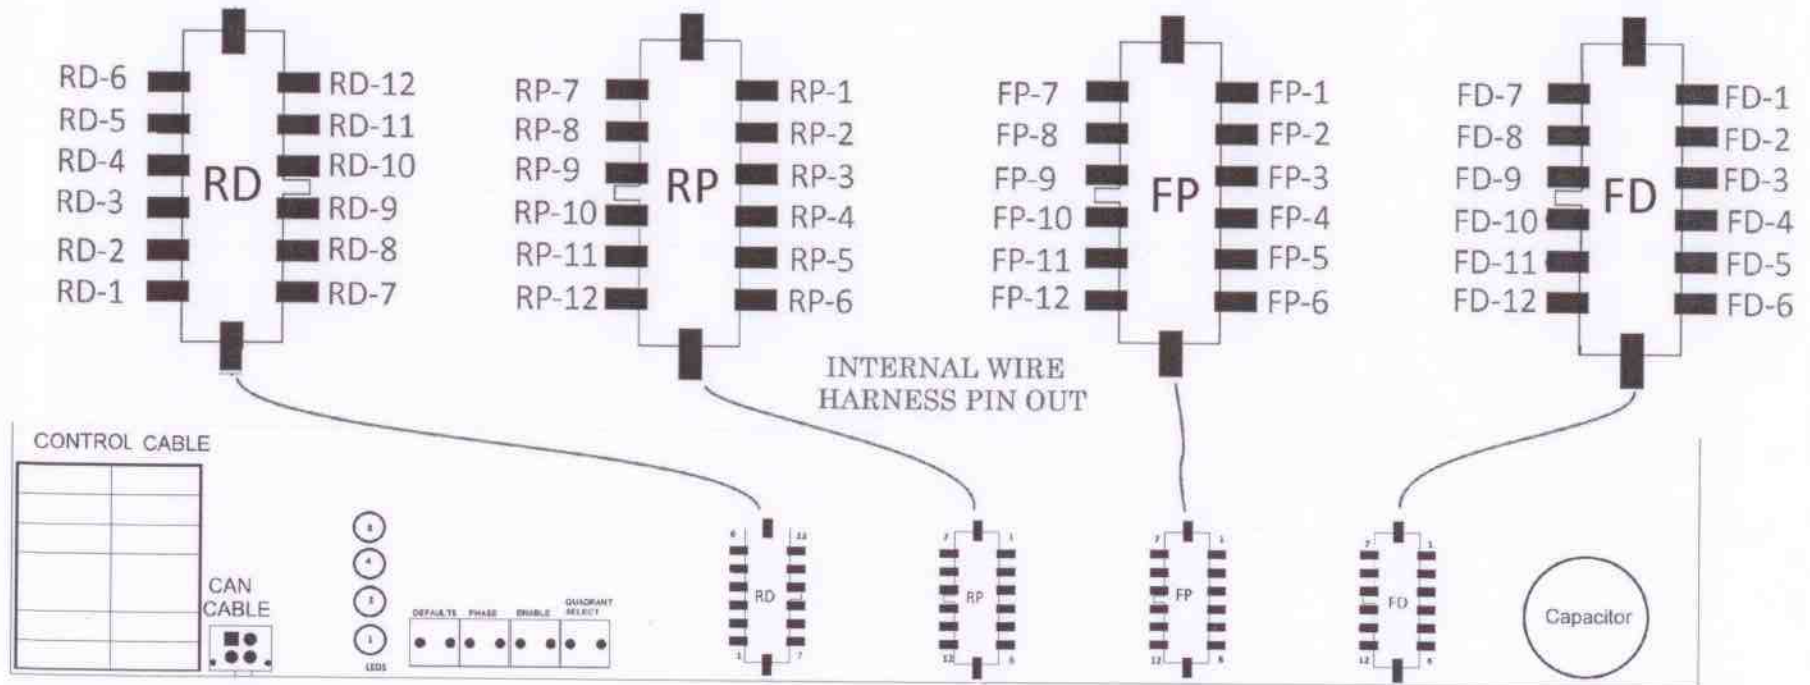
RD-6
RD-5
RD-4
RD-3
RD-2
RD-1
RD
RD-12
RD-11
RD-10
RD-9
RD-8
RD-7

RP-7
RP-8
RP-9
RP-10
RP-11
RP-12
RP
RP-1
RP-2
RP-3
RP-4
RP-5
RP-6

FP-7
FP-8
FP-9
FP-10
FP-11
FP-12
FP
FP-1
FP-2
FP-3
FP-4
FP-5
FP-6

FD-7
FD-8
FD-9
FD-10
FD-11
FD-12
FD
FD-1
FD-2
FD-3
FD-4
FD-5
FD-6

INTERNAL WIRE HARNESS PIN OUT

CONTROL CABLE

CAN CABLE

8
4
2
1
LEDS

DEFAULTS PHASE ENABLE QUADRANT SELECT

6 12 RD 1 7

7 1 RP 12 6

7 1 FP 12 6

7 1 FD 12 6

Capacitor